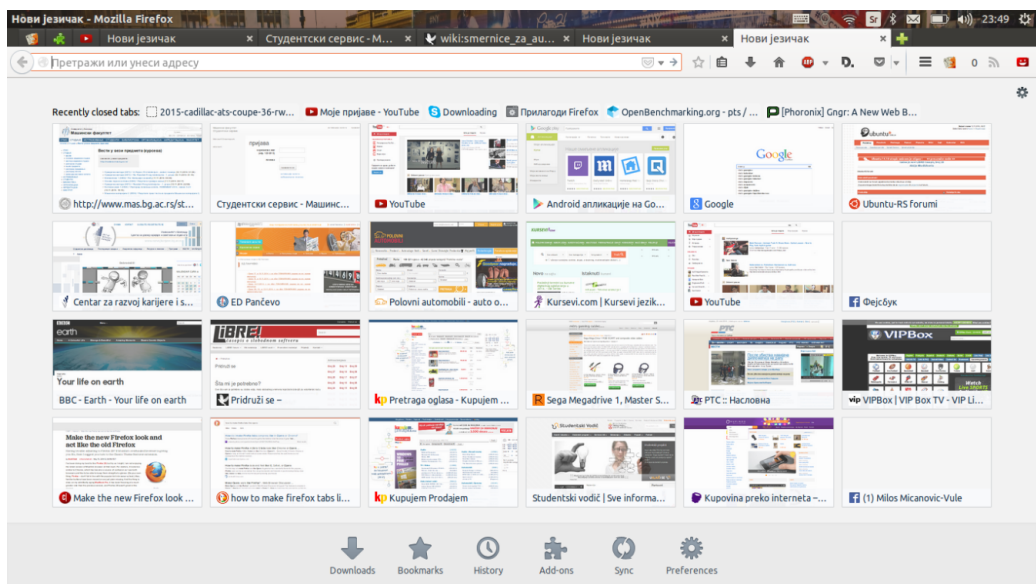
Нови језичак - Mozilla Firefox

23:49

Нови језичак
Студентски сервис - М...
wiki:smernice_za_au...
Нови језичак
Нови језичак

Претражи или унеси адресу

0

Recently closed tabs: 2015-cadillac-ats-coupe-36-rw... Моје пријаве - YouTube Downloading Прилагоди Firefox OpenBenchmarking.org - pts / ... [Phoronix] Gngr: A New Web B...

http://www.mas.bg.ac.rs/st...
Студентски сервис - Машинс...
YouTube
Android апликације на Go...
Google
Ubuntu-RS forumi

Centar za razvoj karijere i s...
ED Pančevo
Polovni automobili - auto o...
Kursevi.com | Kursevi jezik...
YouTube
Фејсбук

Your life on earth
BBC - Earth - Your life on earth
LIBRE!
Pridruži se ~
Pretraga oglasa - Kupujem ...
Sega Megadrive 1, Master S...
PTC :: Насловна
VIPBox
VIPBox | VIP Box TV - VIP Li...

Make the new Firefox look and act like the old Firefox
Make the new Firefox look ...
how to make firefox tabs li...
Kupujem Prodajem
Studentski vodič | Sve informa...
Kupovina preko interneta –...
(1) Milos Micanovic-Vule

Downloads
Bookmarks
History
Add-ons
Sync
Preferences